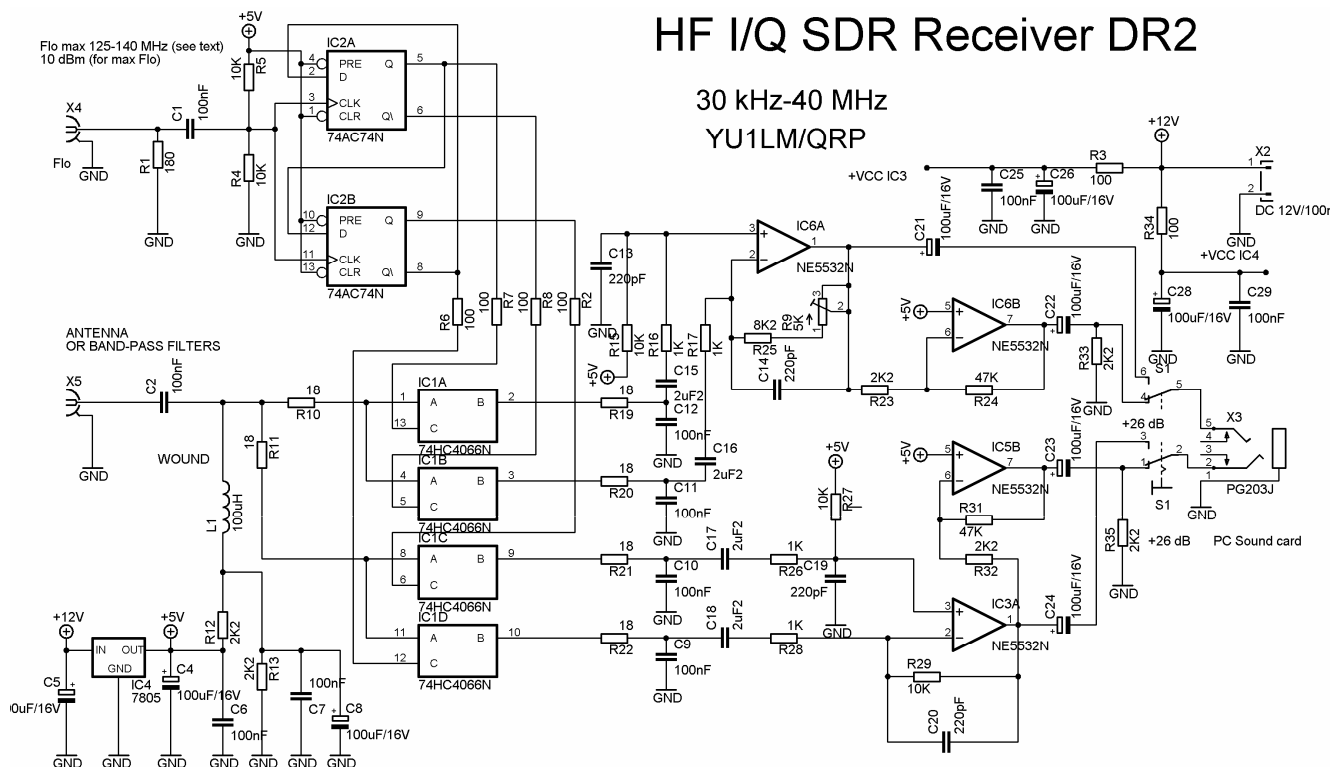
HF I/Q SDR Receiver DR2

30 kHz-40 MHz
YU1LM/QRP

Flo max 125-140 MHz (see text)
10 dBm (for max Flo)

+5V
X4
Flo
GND
R1
180
C1
100nF
10K
R5
R4
10K
GND
GND

IC2A
PRE
D
CLK
CLR
Q
Q\
74AC74N
4
2
3
1
5
6

IC2B
PRE
D
CLK
CLR
Q
Q\
74AC74N
10
12
11
13
9
8

R6
100
R7
100
R8
100
R2
100

ANTENNA
OR BAND-PASS FILTERS
X5
GND
C2
100nF
R10
18
R11
18
WOUND
L1
100uH
R12
2K2
R13
2K2

IC1A
A
B
C
1
2
13
74HC4066N
IC1B
A
B
C
4
3
5
74HC4066N
IC1C
A
B
C
8
9
6
74HC4066N
IC1D
A
B
C
11
10
12
74HC4066N

+12V
IN
OUT
GND
IC4
7805
+5V
C5
00uF/16V
C4
100uF/16V
C6
100nF
C7
100nF
C8
100uF/16V
GND GND GND GND GND GND GND

C13
220pF
GND
R15
10K
R16
1K
R17
1K
+5V
C15
2uF2
C12
100nF
R19
18
C16
2uF2
R20
18
C11
100nF
GND
R21
18
C10
100nF
C17
2uF2
R26
1K
C19
220pF
R22
18
C9
100nF
C18
2uF2
R28
1K
GND
+5V
10K
R27

IC6A
NE5532N
3
2
1
8K2
R25
R9
5K
C14
220pF
R23
2K2
R24
47K

+VCC IC3
C25
100nF
C26
100uF/16V
R3
100
+12V
X2
1
2
DC 12V/100m
GND
R34
100
+VCC IC4
C28
100uF/16V
C29
100nF
GND
GND
C21
100uF/16V

IC6B
NE5532N
+5V
5
6
7
C22
100uF/16V
R33
2K2
GND
S1
6
4
5
X3
5
4
3
2
1
PG203J
+26 dB
3
1
2
S1
GND
PC Sound card

IC5B
NE5532N
+5V
5
6
7
C23
100uF/16V
R31
47K
R32
2K2
R35
2K2
+26 dB
GND

IC3A
NE5532N
3
2
1
C24
100uF/16V
R29
10K
C20
220pF